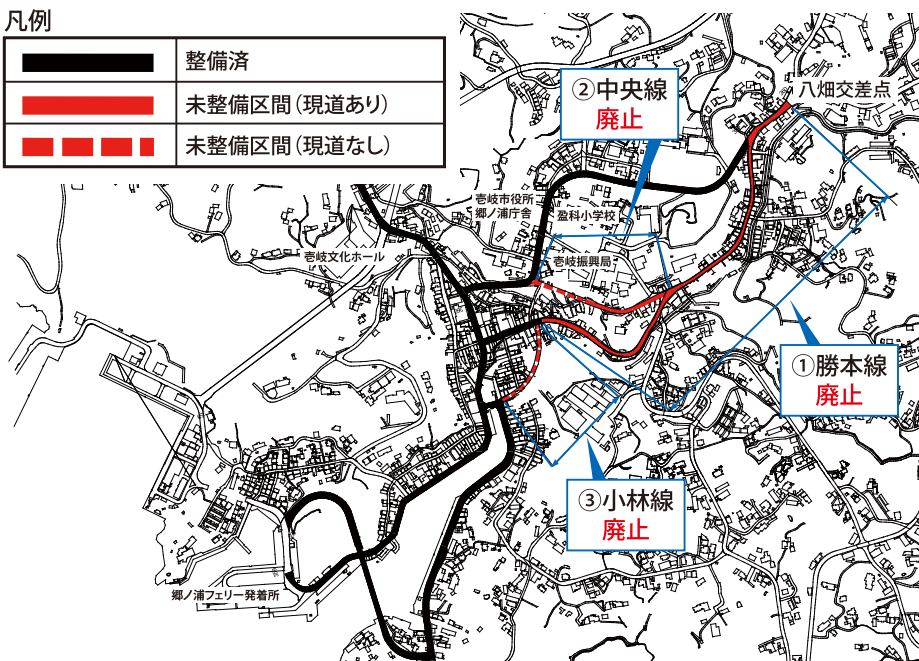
凡例

| | |
|---|---|
| | 整備済 |
| | 未整備区間（現道あり） |
| | 未整備区間（現道なし） |

②中央線
廃止

八畑交差点

壱岐市役所
郷ノ浦庁舎

盈科小学校

壱岐振興局

壱岐文化ホール

①勝本線
廃止

③小林線
廃止

郷ノ浦フェリー発着所